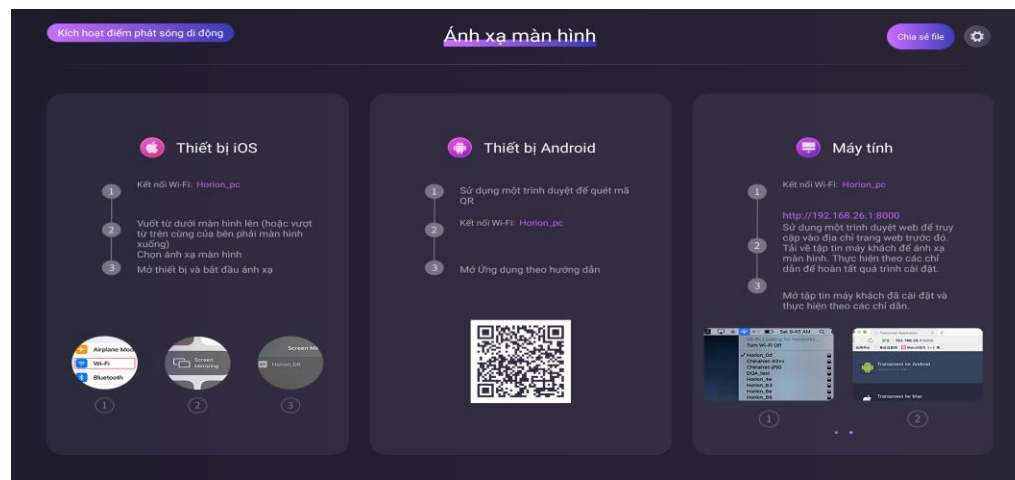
Kích hoạt điểm phát sóng di động

Ánh xạ màn hình

Chia sẻ file

Thiết bị iOS

1 Kết nối Wi-Fi: Horion_pc

2 Vuốt từ dưới màn hình lên (hoặc vượt từ trên cùng của bên phải màn hình xuống) Chọn ánh xạ màn hình

3 Mở thiết bị và bắt đầu ánh xạ

Airplane Mode
Wi-Fi
Bluetooth

Screen Mirroring

Screen Mi
Horion_pB

1 2 3

Thiết bị Android

1 Sử dụng một trình duyệt để quét mã QR

2 Kết nối Wi-Fi: Horion_pc

3 Mở Ứng dụng theo hướng dẫn

Máy tính

1 Kết nối Wi-Fi: Horion_pc

2 http://192.168.26.1:8000 Sử dụng một trình duyệt web để truy cập vào địa chỉ trang web trước đó. Tải về tập tin máy khách để ánh xạ màn hình. Thực hiện theo các chỉ dẫn để hoàn tất quá trình cài đặt.

3 Mở tập tin máy khách đã cài đặt và thực hiện theo các chỉ dẫn.

Sat 9:45 AM
Turn Wi-Fi Off
Horion_0d
Horion_6d
Horion_6e
Horion_B6

Transcreen for Android
Transcreen for Mac

1 2